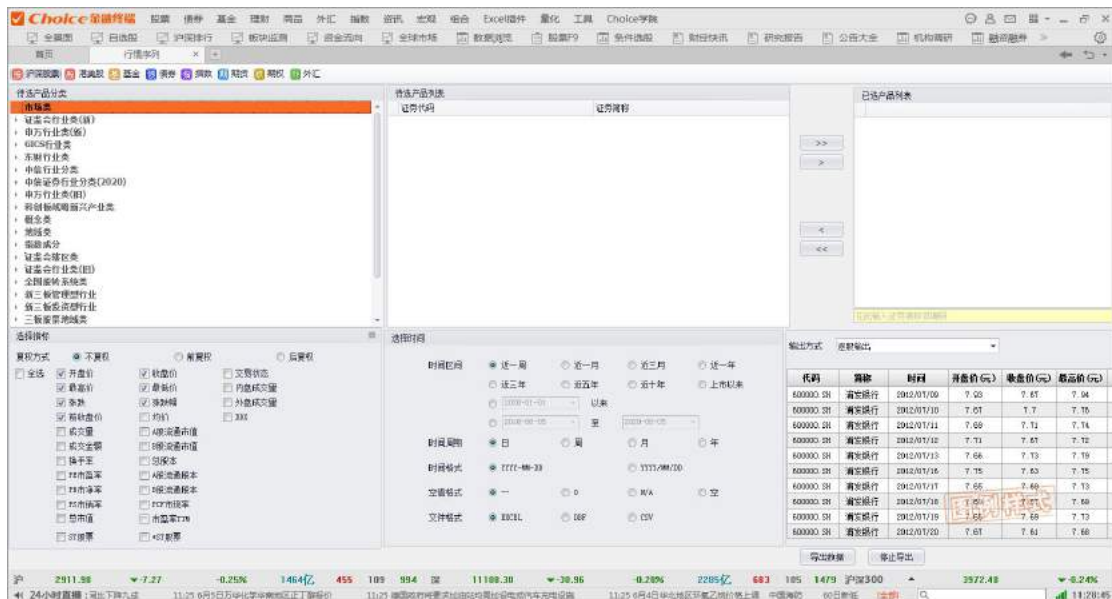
Choice金融终端 股票 债券 基金 理财 商品 外汇 指数 资讯 宏观 组合 Excel插件 量化 工具 Choice学院

全景图 自选股 沪深排行 板块监测 资金流向 全球市场 数据浏览 股票F9 条件选股 财经快讯 研究报告 公告大全 机构调研 新闻搜索

首页 行情序列

沪深股票 港股 基金 债券 指数 期货 期权 外汇

待选产品分类

市场类
证监会行业类(新)
申万行业类(新)
GICS行业类
东财行业类
中信行业分类
中信证券行业分类(2020)
申万行业类(旧)
科创板战略新兴产业类
概念类
地域类
指数成分
证监会行业类(旧)
全国股转系统类
新三板管理型行业
新三板投资型行业
三板做市地域类

待选产品列表
证券代码 证券简称

已选产品列表

>>
>
<
<<

选择指标

复权方式 ● 不复权 ○ 前复权 ○ 后复权

☐ 全选 ☑ 开盘价 ☑ 收盘价 ☐ 交易状态
☑ 最高价 ☑ 最低价 ☐ 内盘成交量
☑ 涨跌 ☑ 涨跌幅 ☐ 外盘成交量
☑ 前收盘价 ☐ 均价 ☐ DDX
☐ 成交量 ☐ A股流通市值
☐ 成交金额 ☐ B股流通市值
☐ 换手率 ☐ 总股本
☐ 市盈率 ☐ A股流通股本
☐ 市净率 ☐ B股流通股本
☐ 市销率 ☐ PCF市现率
☐ 总市值 ☐ 市盈率TTM
☐ ST股票 ☐ *ST股票

选择时间

时间区间 ● 近一周 ○ 近一月 ○ 近三月 ○ 近一年
○ 近三年 ○ 近五年 ○ 近十年 ○ 上市以来
○ 2000-01-01 以来
○ 2000-00-00 至 2000-00-00

时间周期 ● 日 ○ 周 ○ 月 ○ 年

时间格式 ● YYYY-MM-DD ○ YYYY/MM/DD

空值格式 ● — ○ 0 ○ N/A ○ 空

文件格式 ● EXCEL ○ DBF ○ CSV

输出方式 逐期输出

| 代码 | 简称 | 时间 | 开盘价(元) | 收盘价(元) | 最高价(元) |
|---|---|---|---|---|---|
| 600000.SH | 浦发银行 | 2012/01/09 | 7.93 | 7.67 | 7.94 |
| 600000.SH | 浦发银行 | 2012/01/10 | 7.67 | 7.7 | 7.75 |
| 600000.SH | 浦发银行 | 2012/01/11 | 7.69 | 7.71 | 7.74 |
| 600000.SH | 浦发银行 | 2012/01/12 | 7.71 | 7.67 | 7.72 |
| 600000.SH | 浦发银行 | 2012/01/13 | 7.66 | 7.73 | 7.75 |
| 600000.SH | 浦发银行 | 2012/01/16 | 7.75 | 7.63 | 7.75 |
| 600000.SH | 浦发银行 | 2012/01/17 | 7.65 | 7.69 | 7.73 |
| 600000.SH | 浦发银行 | 2012/01/18 | 7.69 | 7.67 | 7.69 |
| 600000.SH | 浦发银行 | 2012/01/19 | 7.69 | 7.69 | 7.73 |
| 600000.SH | 浦发银行 | 2012/01/20 | 7.67 | 7.61 | 7.68 |

序列样式

导出数据 停止导出

沪 2911.98 -7.27 -0.25% 1464亿 455 109 994 深 11108.30 -30.96 -0.28% 2285亿 683 105 1479 沪深300 3972.48 -0.24%

24小时直播 11:25 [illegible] 11:25 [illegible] 11:25 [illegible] 中国海防 60日新低 11:28:45